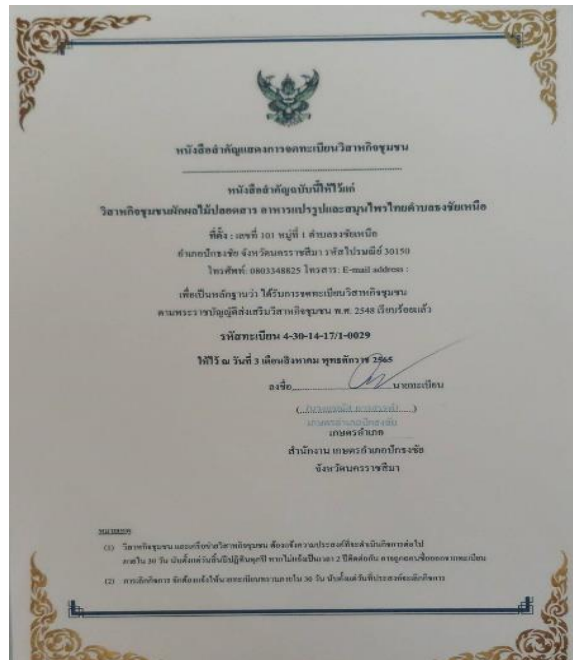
หนังสือสำคัญแสดงการจดทะเบียนวิสาหกิจชุมชน

หนังสือสำคัญฉบับนี้ให้ไว้แก่
วิสาหกิจชุมชนผักผลไม้ปลอดสาร อาหารแปรรูปและสมุนไพรไทยตำบลธงชัยเหนือ
ที่ตั้ง : เลขที่ 101 หมู่ที่ 1 ตำบลธงชัยเหนือ
อำเภอปักธงชัย จังหวัดนครราชสีมา รหัสไปรษณีย์ 30150
โทรศัพท์: 0803348825 โทรสาร: E-mail address :

เพื่อเป็นหลักฐานว่า ได้รับการจดทะเบียนวิสาหกิจชุมชน
ตามพระราชบัญญัติส่งเสริมวิสาหกิจชุมชน พ.ศ. 2548 เรียบร้อยแล้ว

รหัสทะเบียน 4-30-14-17/1-0029

ให้ไว้ ณ วันที่ 3 เดือนสิงหาคม พุทธศักราช 2565

ลงชื่อ.......................................นายทะเบียน
([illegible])
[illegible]
เกษตรอำเภอ
สำนักงาน เกษตรอำเภอปักธงชัย
จังหวัดนครราชสีมา

หมายเหตุ
(1) วิสาหกิจชุมชน และเครือข่ายวิสาหกิจชุมชน ต้องแจ้งความประสงค์ที่จะดำเนินกิจการต่อไป ภายใน 30 วัน นับตั้งแต่วันสิ้นปีปฏิทินทุกปี หากไม่แจ้งเป็นเวลา 2 ปีติดต่อกัน การจดทะเบียนจะถูกเพิกถอนออกจากทะเบียน
(2) การเลิกกิจการ ยกเลิกการจดทะเบียน ต้องแจ้งนายทะเบียนภายใน 30 วัน นับตั้งแต่วันที่ประสงค์จะเลิกกิจการ